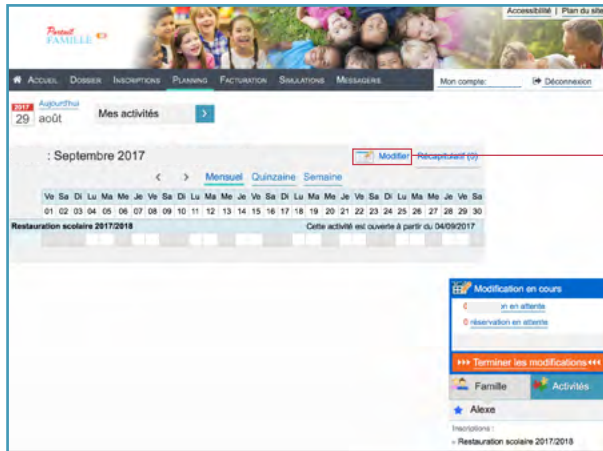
Accessibilité | Plan du site

Portail FAMILLE

ACCUEIL DOSSIER INSCRIPTIONS PLANNING FACTURATION SIMULATIONS MESSAGERIE Mon compte: Déconnexion

2017 29 Aujourd'hui août

Mes activités

: Septembre 2017

Modifier Récapitulatif (0)

< > Mensuel Quinzaine Semaine

| Ve | Sa | Di | Lu | Ma | Me | Je | Ve | Sa | Di | Lu | Ma | Me | Je | Ve | Sa | Di | Lu | Ma | Me | Je | Ve | Sa | Di | Lu | Ma | Me | Je | Ve | Sa |
|---|---|---|---|---|---|---|---|---|---|---|---|---|---|---|---|---|---|---|---|---|---|---|---|---|---|---|---|---|---|
| 01 | 02 | 03 | 04 | 05 | 06 | 07 | 08 | 09 | 10 | 11 | 12 | 13 | 14 | 15 | 16 | 17 | 18 | 19 | 20 | 21 | 22 | 23 | 24 | 25 | 26 | 27 | 28 | 29 | 30 |

Restauration scolaire 2017/2018

Cette activité est ouverte à partir du 04/09/2017

Modification en cours

0 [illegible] en attente

0 réservation en attente

»»» Terminer les modifications «««

Famille Activités

Alexe

Inscriptions :

» Restauration scolaire 2017/2018